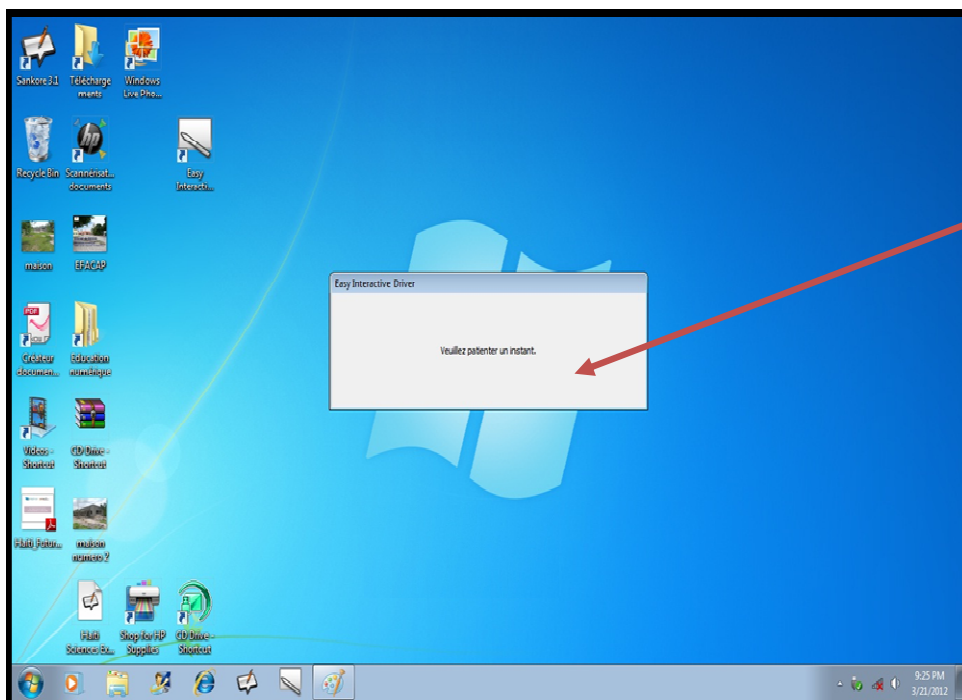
Sankore 3.1
Télécharge ments
Windows Live Pho...

Recycle Bin
Scannerisat... documents
Easy Interacti...

maison
EFACAP

Créateur documen...
Education numérique

Videos - Shortcut
CD Drive - Shortcut

Haiti Futur...
maison numero 2

Haiti Science Ex...
Shop for HP Supplies
CD Drive - Shortcut

Easy Interactive Driver

Veuillez patienter un instant.

9:25 PM
3/21/2012